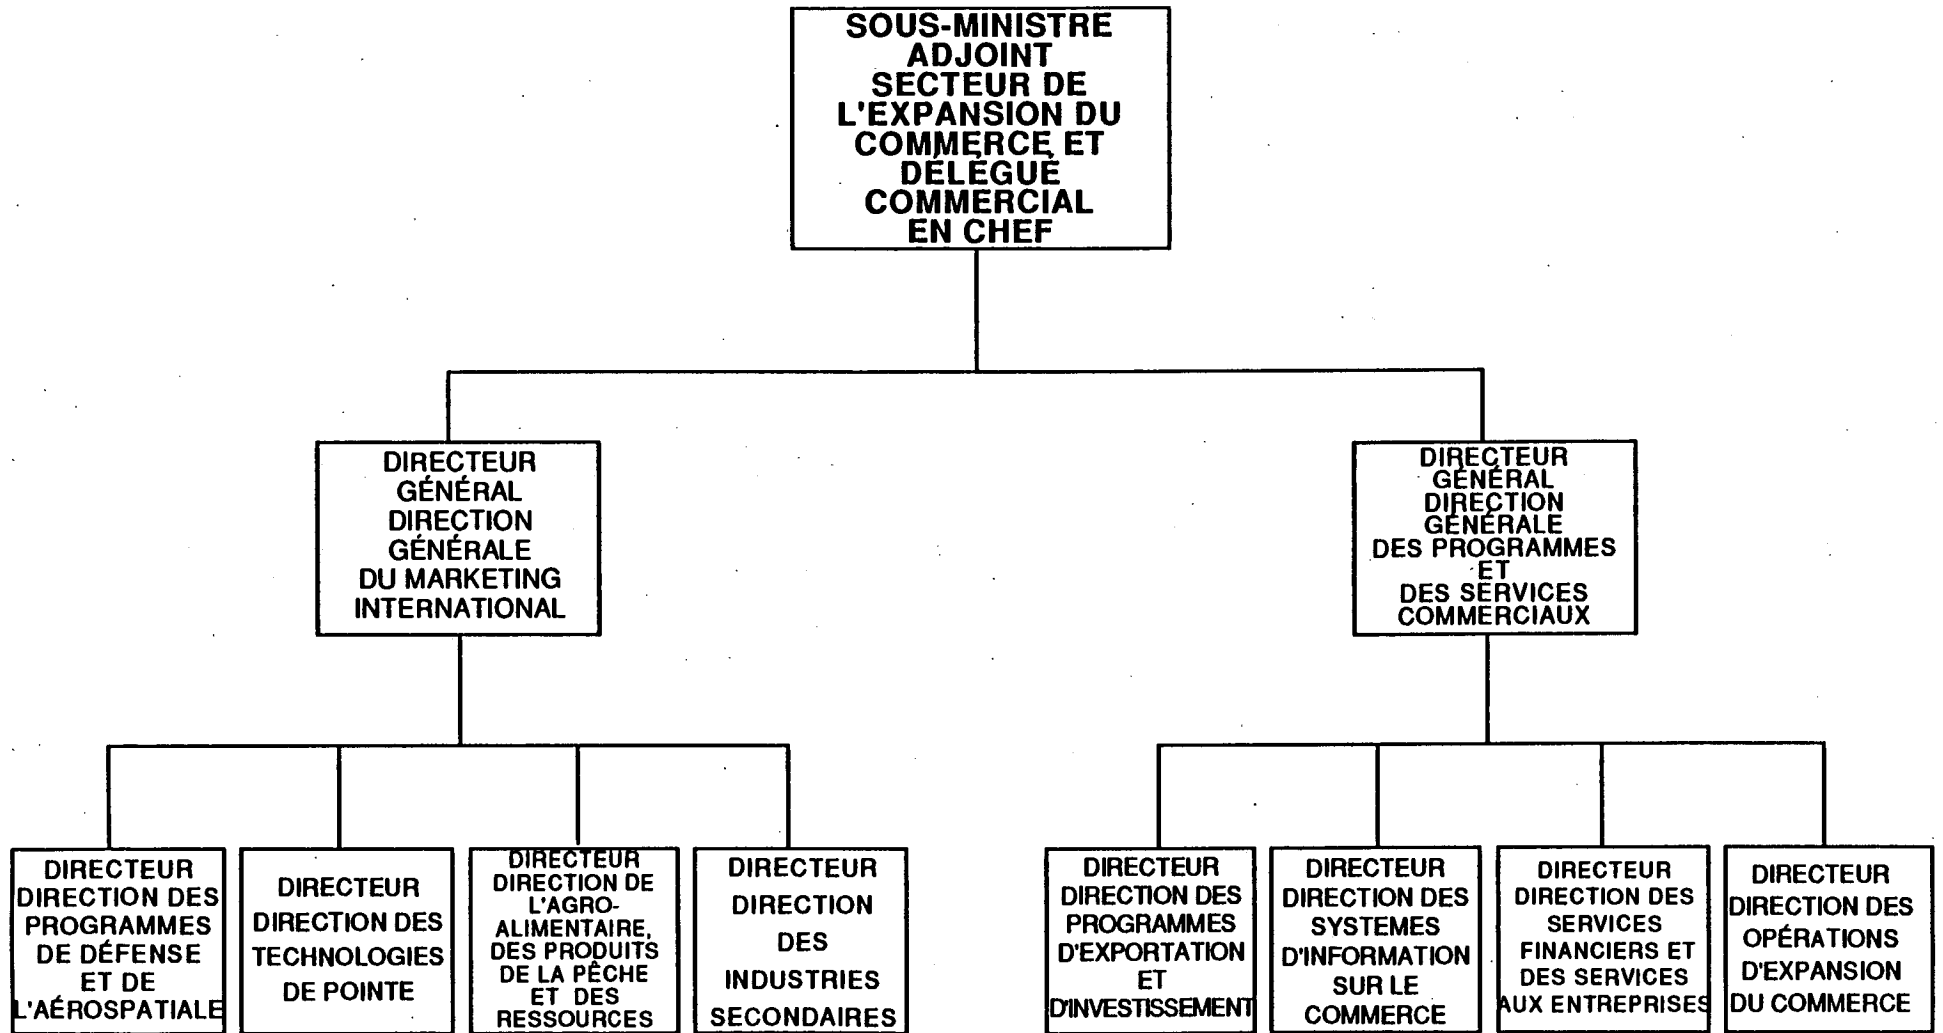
SOUS-MINISTRE ADJOINT SECTEUR DE L'EXPANSION DU COMMERCE ET DÉLÉGUÉ COMMERCIAL EN CHEF

DIRECTEUR GÉNÉRAL DIRECTION GÉNÉRALE DU MARKETING INTERNATIONAL

DIRECTEUR GÉNÉRAL DIRECTION GÉNÉRALE DES PROGRAMMES ET DES SERVICES COMMERCIAUX

DIRECTEUR DIRECTION DES PROGRAMMES DE DÉFENSE ET DE L'AÉROSPATIALE

DIRECTEUR DIRECTION DES TECHNOLOGIES DE POINTE

DIRECTEUR DIRECTION DE L'AGRO-ALIMENTAIRE, DES PRODUITS DE LA PÊCHE ET DES RESSOURCES

DIRECTEUR DIRECTION DES INDUSTRIES SECONDAIRES

DIRECTEUR DIRECTION DES PROGRAMMES D'EXPORTATION ET D'INVESTISSEMENT

DIRECTEUR DIRECTION DES SYSTEMES D'INFORMATION SUR LE COMMERCE

DIRECTEUR DIRECTION DES SERVICES FINANCIERS ET DES SERVICES AUX ENTREPRISES

DIRECTEUR DIRECTION DES OPÉRATIONS D'EXPANSION DU COMMERCE